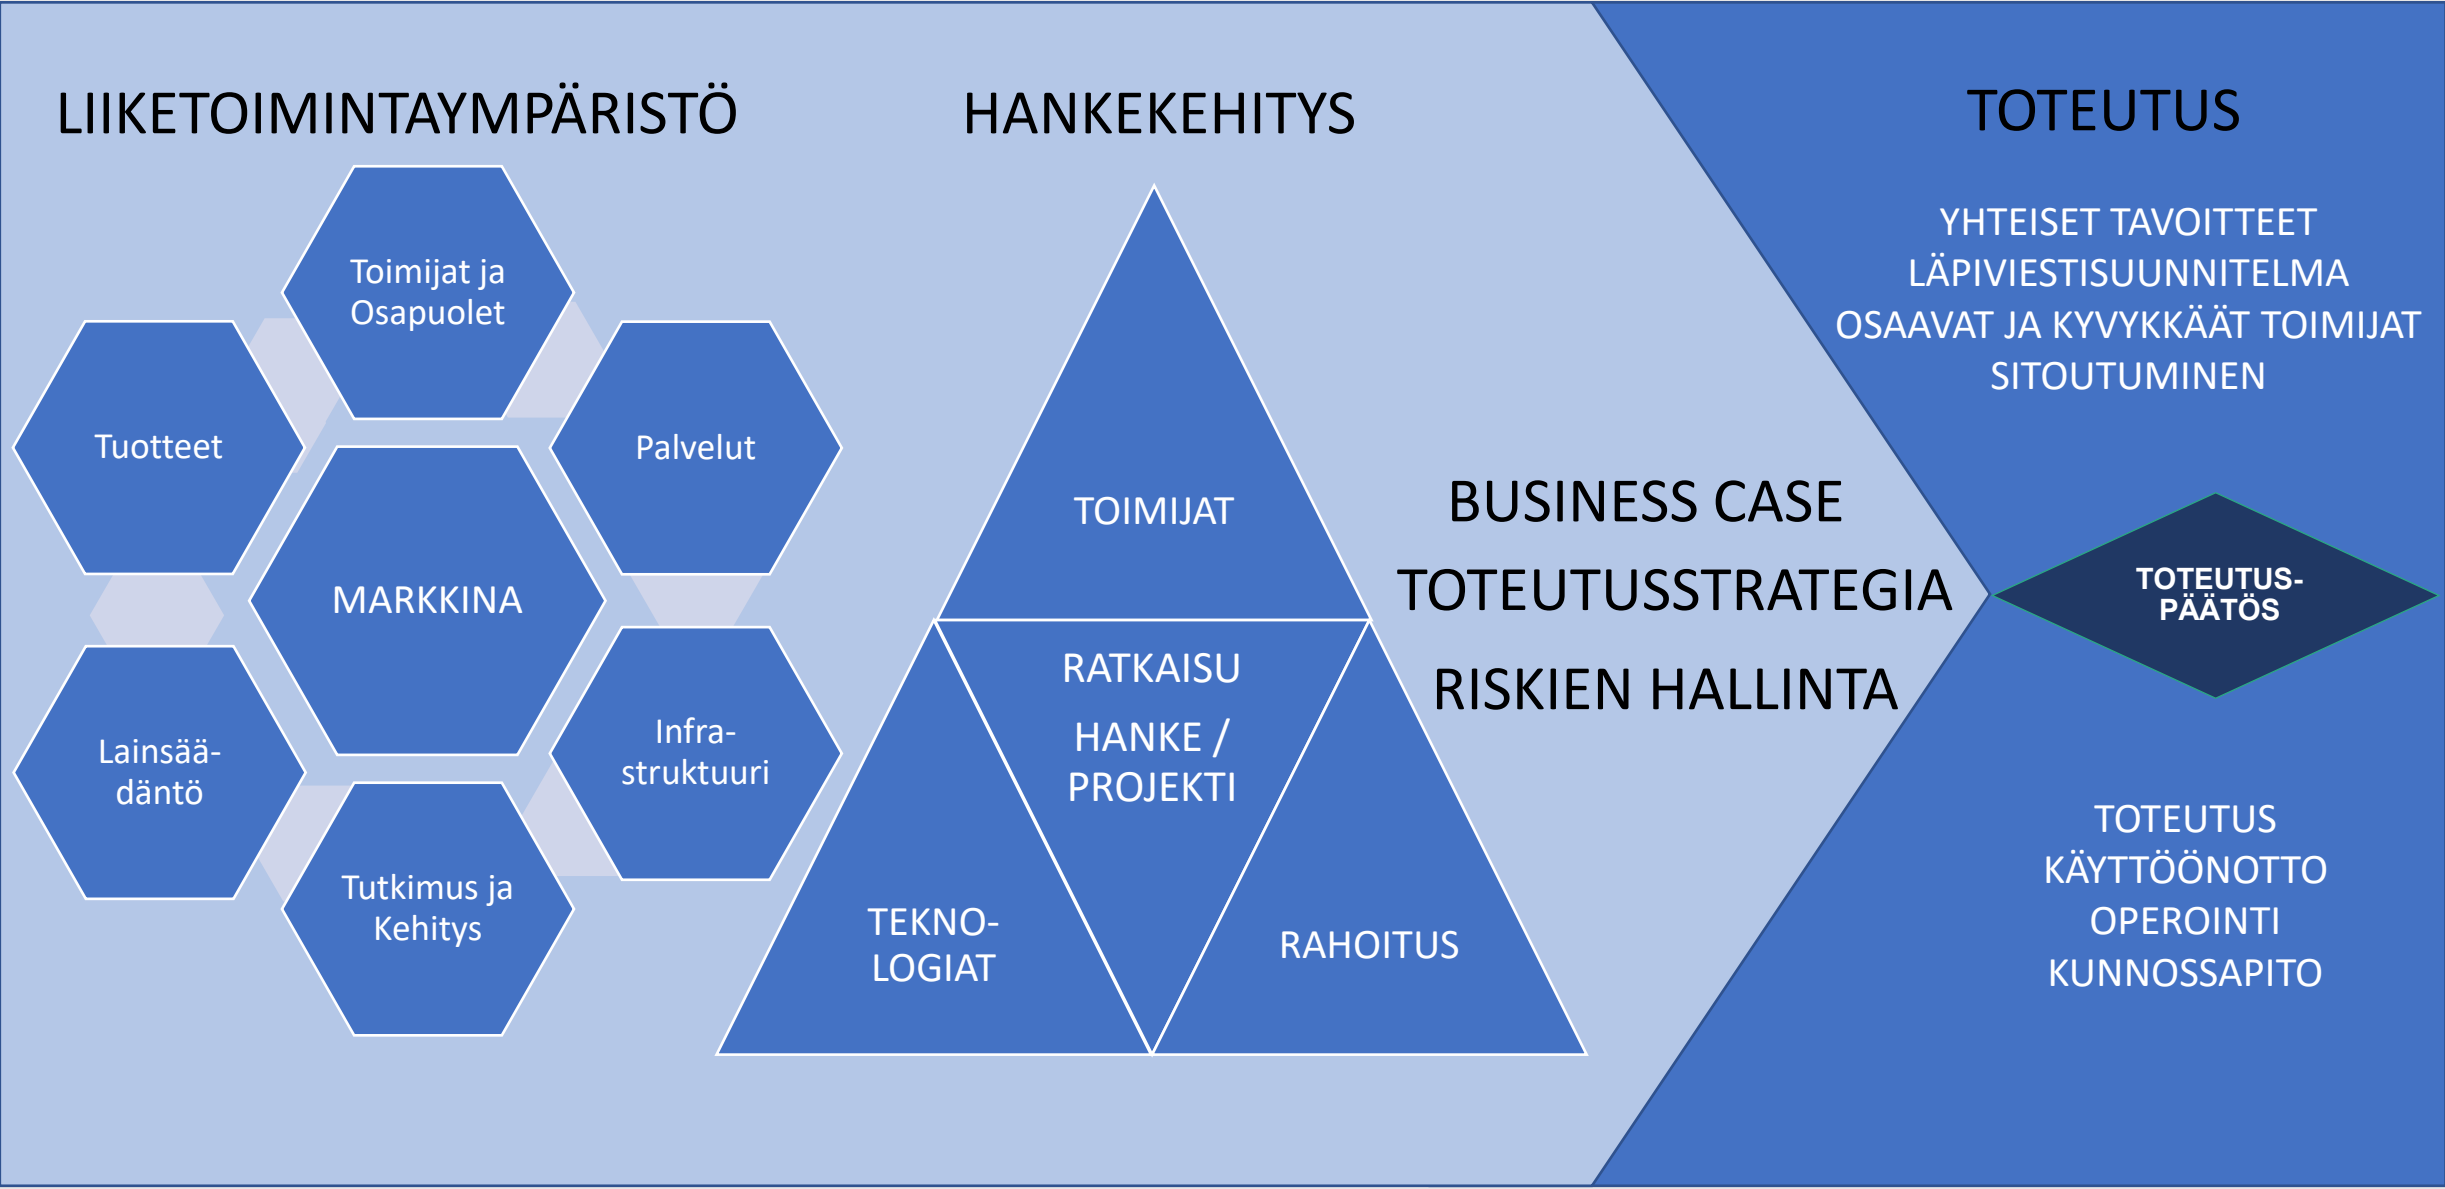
LIIKETOIMINTAYMPÄRISTÖ

Toimijat ja Osapuolet

Tuotteet

Palvelut

MARKKINA

Lainsää-däntö

Infra-struktuuri

Tutkimus ja Kehitys

HANKEKEHITYS

TOIMIJAT

RATKAISU

HANKE / PROJEKTI

TEKNO-LOGIAT

RAHOITUS

BUSINESS CASE
TOTEUTUSSTRATEGIA
RISKIEN HALLINTA

TOTEUTUS

YHTEISET TAVOITTEET
LÄPIVIESTISUUNNITELMA
OSAAVAT JA KYVYKKÄÄT TOIMIJAT
SITOUTUMINEN

TOTEUTUS-PÄÄTÖS

TOTEUTUS
KÄYTTÖÖNOTTO
OPEROINTI
KUNNOSSAPITO